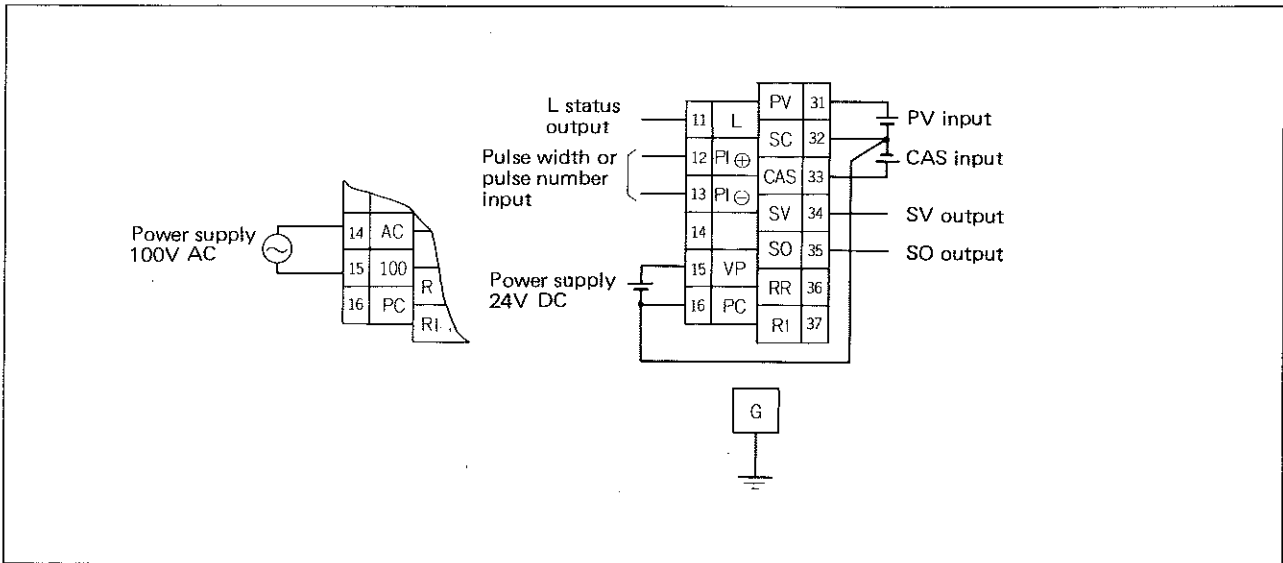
Power supply
100V AC

14 AC
15 100
16 PC
R
R1

L status output
Pulse width or pulse number input
Power supply 24V DC

11 L
12 PI ⊕
13 PI ⊖
14
15 VP
16 PC

PV 31
SC 32
CAS 33
SV 34
SO 35
RR 36
R1 37

PV input
CAS input
SV output
SO output

G